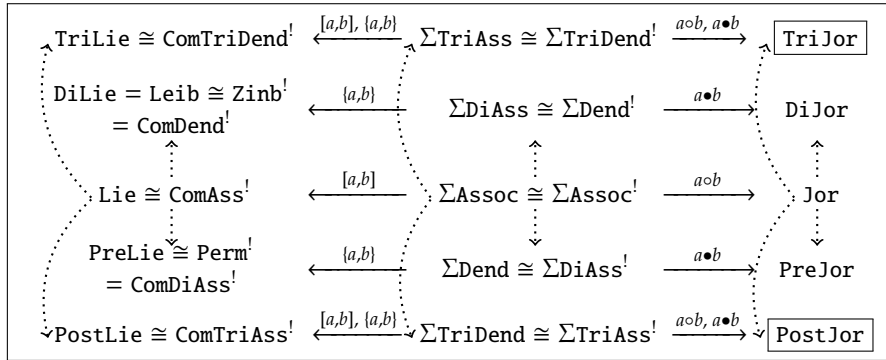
TriLie ≅ ComTriDend$^!$ $\xleftarrow{[a,b],\ \{a,b\}}$ ΣTriAss ≅ ΣTriDend$^!$ $\xrightarrow{a \circ b,\ a \bullet b}$ TriJor

DiLie = Leib ≅ Zinb$^!$ = ComDend$^!$ $\xleftarrow{\{a,b\}}$ ΣDiAss ≅ ΣDend$^!$ $\xrightarrow{a \bullet b}$ DiJor

Lie ≅ ComAss$^!$ $\xleftarrow{[a,b]}$ ΣAssoc ≅ ΣAssoc$^!$ $\xrightarrow{a \circ b}$ Jor

PreLie ≅ Perm$^!$ = ComDiAss$^!$ $\xleftarrow{\{a,b\}}$ ΣDend ≅ ΣDiAss$^!$ $\xrightarrow{a \bullet b}$ PreJor

PostLie ≅ ComTriAss$^!$ $\xleftarrow{[a,b],\ \{a,b\}}$ ΣTriDend ≅ ΣTriAss$^!$ $\xrightarrow{a \circ b,\ a \bullet b}$ PostJor